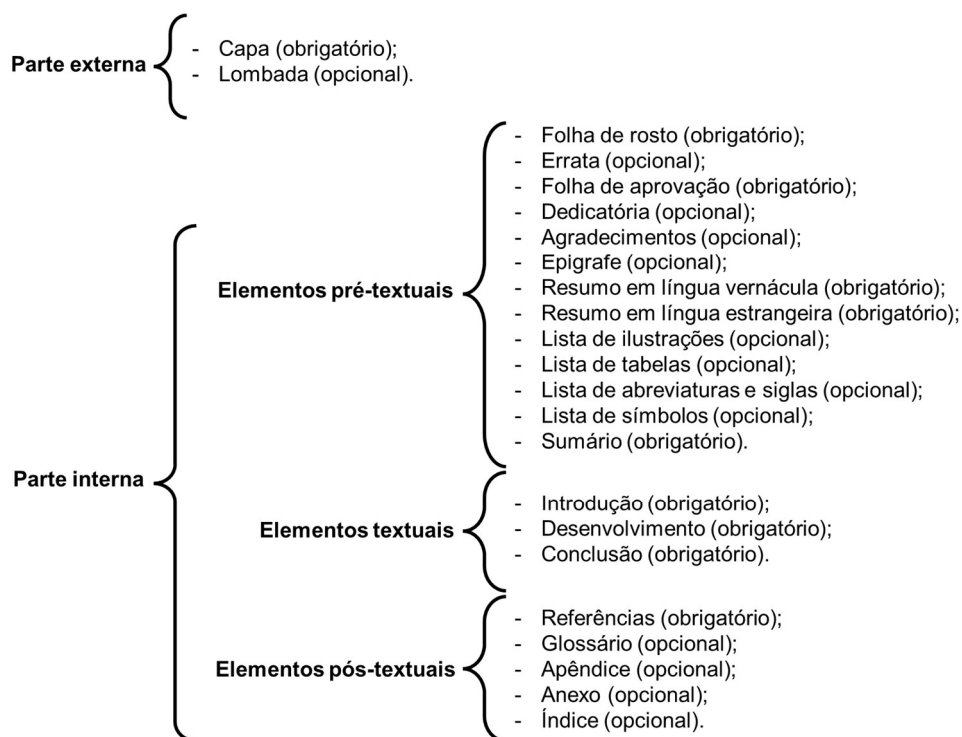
Parte externa
- Capa (obrigatório);
- Lombada (opcional).

Parte interna

Elementos pré-textuais
- Folha de rosto (obrigatório);
- Errata (opcional);
- Folha de aprovação (obrigatório);
- Dedicatória (opcional);
- Agradecimentos (opcional);
- Epigrafe (opcional);
- Resumo em língua vernácula (obrigatório);
- Resumo em língua estrangeira (obrigatório);
- Lista de ilustrações (opcional);
- Lista de tabelas (opcional);
- Lista de abreviaturas e siglas (opcional);
- Lista de símbolos (opcional);
- Sumário (obrigatório).

Elementos textuais
- Introdução (obrigatório);
- Desenvolvimento (obrigatório);
- Conclusão (obrigatório).

Elementos pós-textuais
- Referências (obrigatório);
- Glossário (opcional);
- Apêndice (opcional);
- Anexo (opcional);
- Índice (opcional).